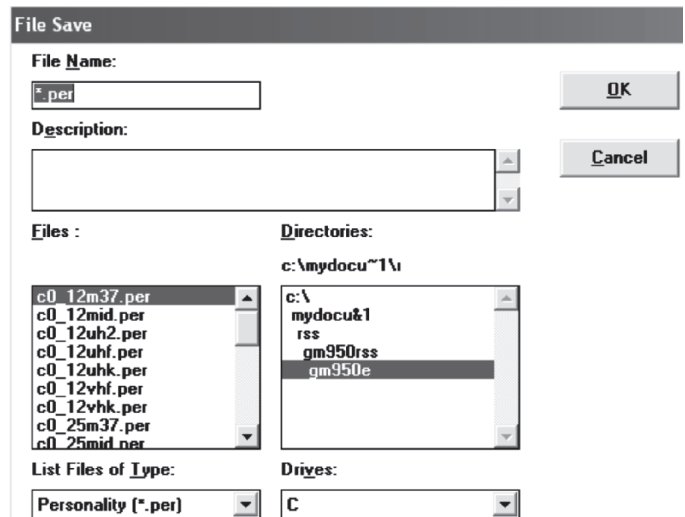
File Save

File Name:

*.per

OK

Description:

Cancel

Files :

Directories:

c:\mydocu~1\r

c0_12m37.per
c0_12mid.per
c0_12uh2.per
c0_12uhf.per
c0_12uhk.per
c0_12vhf.per
c0_12vhk.per
c0_25m37.per
c0_25mid.per

c:\
mydocu&1
rss
gm950rss
gm950e

List Files of Type:

Drives:

Personality (*.per)

C